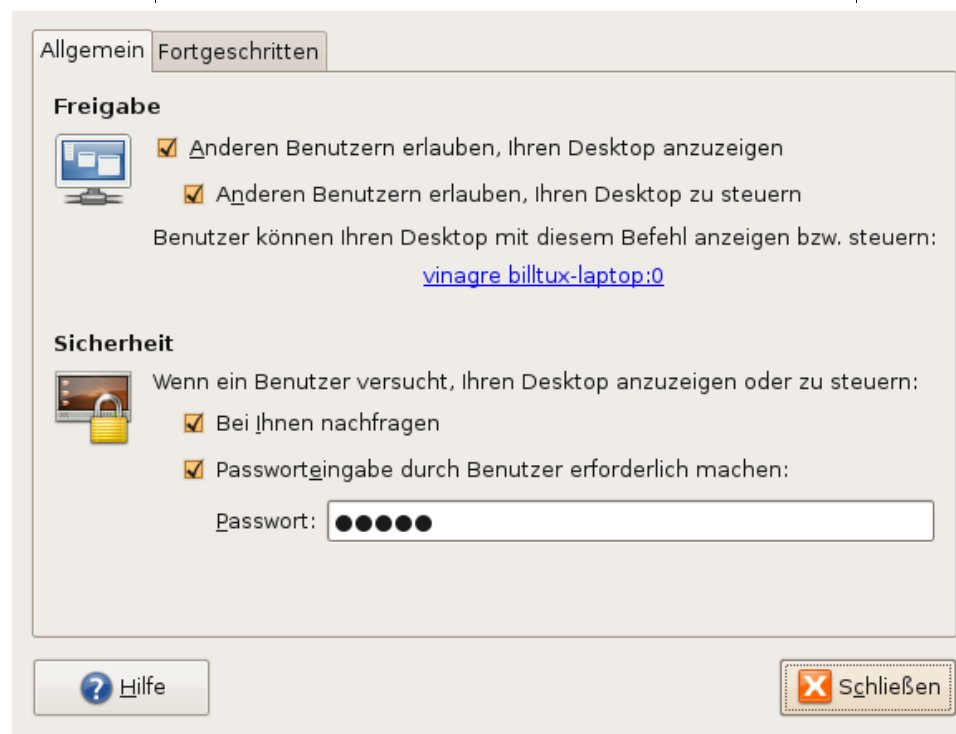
Allgemein Fortgeschritten

Freigabe

Anderen Benutzern erlauben, Ihren Desktop anzuzeigen

Anderen Benutzern erlauben, Ihren Desktop zu steuern

Benutzer können Ihren Desktop mit diesem Befehl anzeigen bzw. steuern:

vinagre billtux-laptop:0

Sicherheit

Wenn ein Benutzer versucht, Ihren Desktop anzuzeigen oder zu steuern:

Bei Ihnen nachfragen

Passworteingabe durch Benutzer erforderlich machen:

Passwort: ●●●●●

Hilfe

Schließen